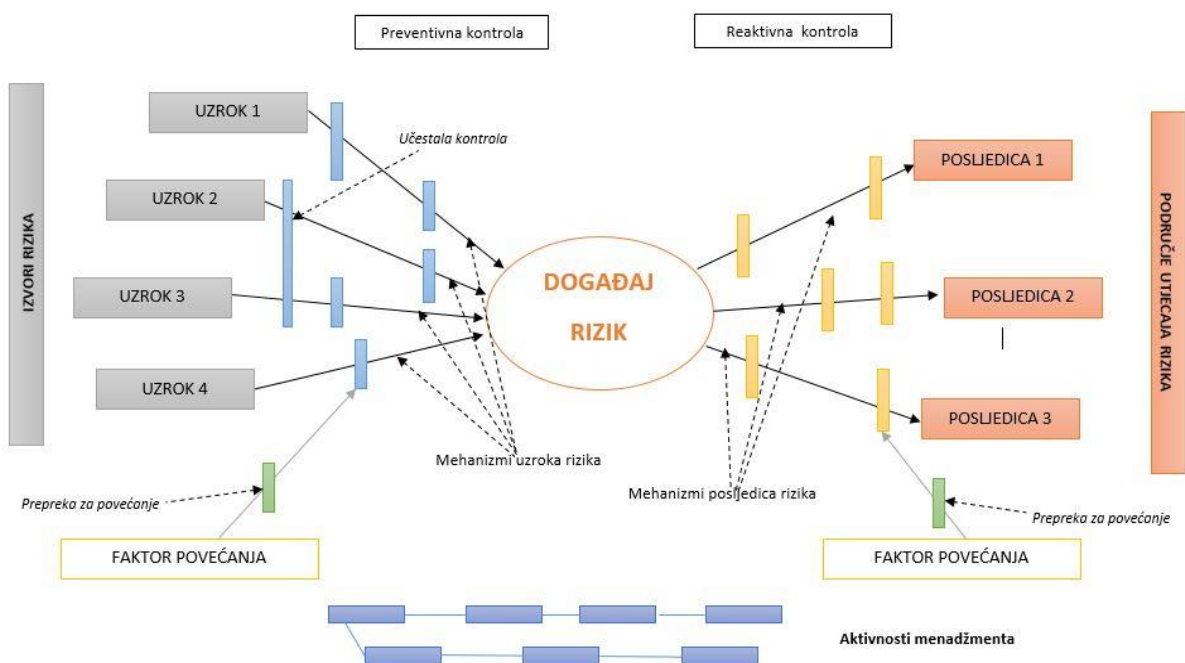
Preventivna kontrola

Reaktivna kontrola

IZVORI RIZIKA

UZROK 1

Učestala kontrola

UZROK 2

UZROK 3

UZROK 4

DOGAĐAJ

RIZIK

POSLJEDICA 1

POSLJEDICA 2

POSLJEDICA 3

PODRUČJE UTJECAJA RIZIKA

Mehanizmi uzroka rizika

Mehanizmi posljedica rizika

Prepreka za povećanje

Prepreka za povećanje

FAKTOR POVEĆANJA

FAKTOR POVEĆANJA

Aktivnosti menadžmenta